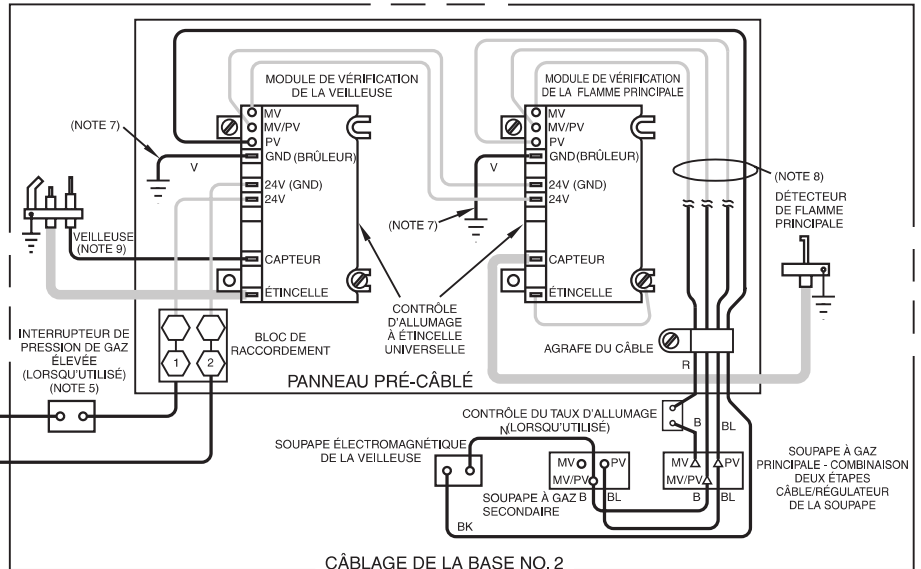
MODULE DE VÉRIFICATION DE LA VEILLEUSE

MV
MV/PV
PV
GND (BRÛLEUR)
24V (GND)
24V
CAPTEUR
ÉTINCELLE

MODULE DE VÉRIFICATION DE LA FLAMME PRINCIPALE

MV
MV/PV
PV
GND (BRÛLEUR)
24V (GND)
24V
CAPTEUR
ÉTINCELLE

(NOTE 7)

V

V

(NOTE 7)

(NOTE 8)

DÉTECTEUR DE FLAMME PRINCIPALE

VEILLEUSE (NOTE 9)

CONTRÔLE D'ALLUMAGE À ÉTINCELLE UNIVERSELLE

INTERRUPTEUR DE PRESSION DE GAZ ÉLEVÉE (LORSQU'UTILISÉ) (NOTE 5)

BLOC DE RACCORDEMENT

1
2

AGRAFE DU CÂBLE

R

PANNEAU PRÉ-CÂBLÉ

CONTRÔLE DU TAUX D'ALLUMAGE (LORSQU'UTILISÉ)

N

B

BL

SOUPAPE ÉLECTROMAGNÉTIQUE DE LA VEILLEUSE

MV
MV/PV
PV
B
BL

SOUPAPE À GAZ SECONDAIRE

MV
MV/PV
PV
B
BL

SOUPAPE À GAZ PRINCIPALE - COMBINAISON DEUX ÉTAPES CÂBLE/RÉGULATEUR DE LA SOUPAPE

BK

CÂBLAGE DE LA BASE NO. 2